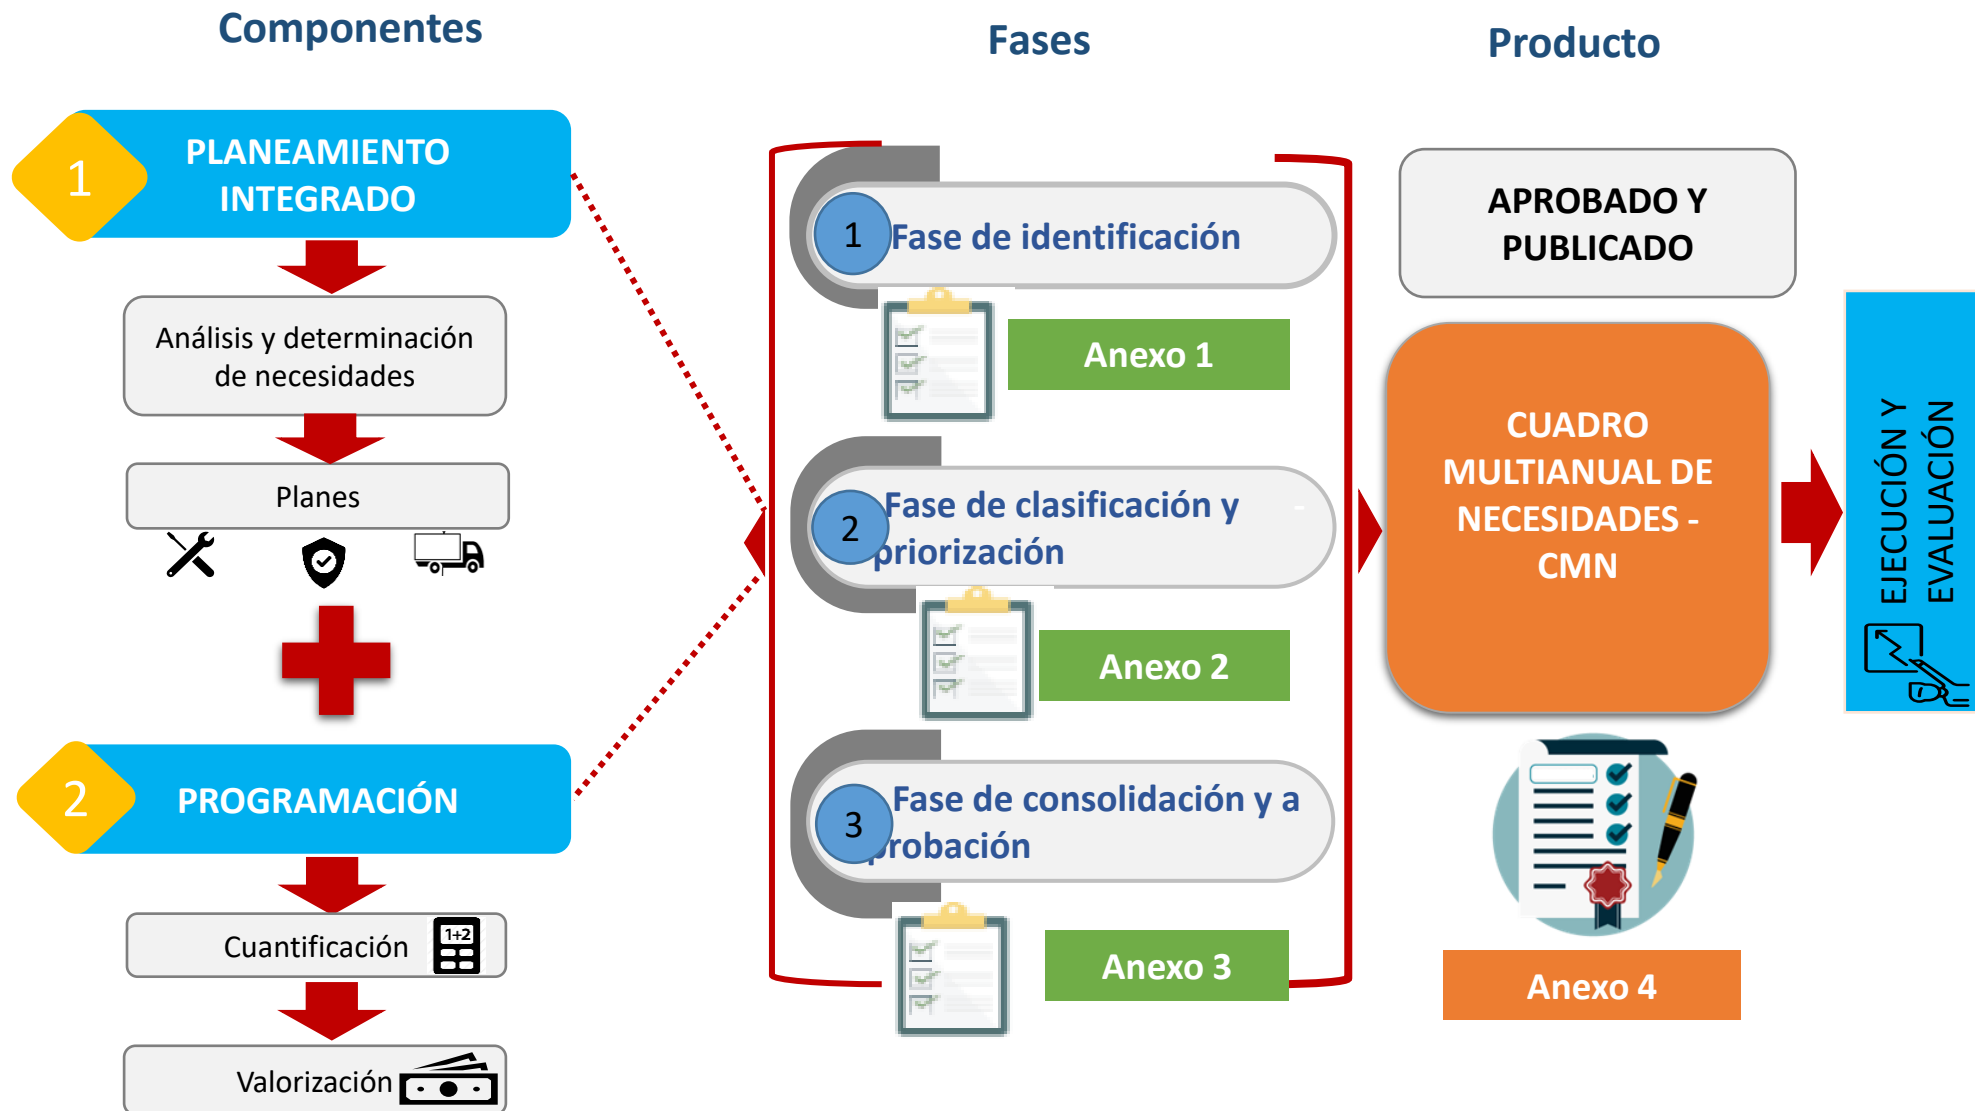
Componentes

Fases

Producto

1 PLANEAMIENTO INTEGRADO

Análisis y determinación de necesidades

Planes

2 PROGRAMACIÓN

Cuantificación

1+2

Valorización

1 Fase de identificación

Anexo 1

2 Fase de clasificación y priorización

Anexo 2

3 Fase de consolidación y a probación

Anexo 3

APROBADO Y PUBLICADO

CUADRO MULTIANUAL DE NECESIDADES - CMN

Anexo 4

EJECUCIÓN Y EVALUACIÓN